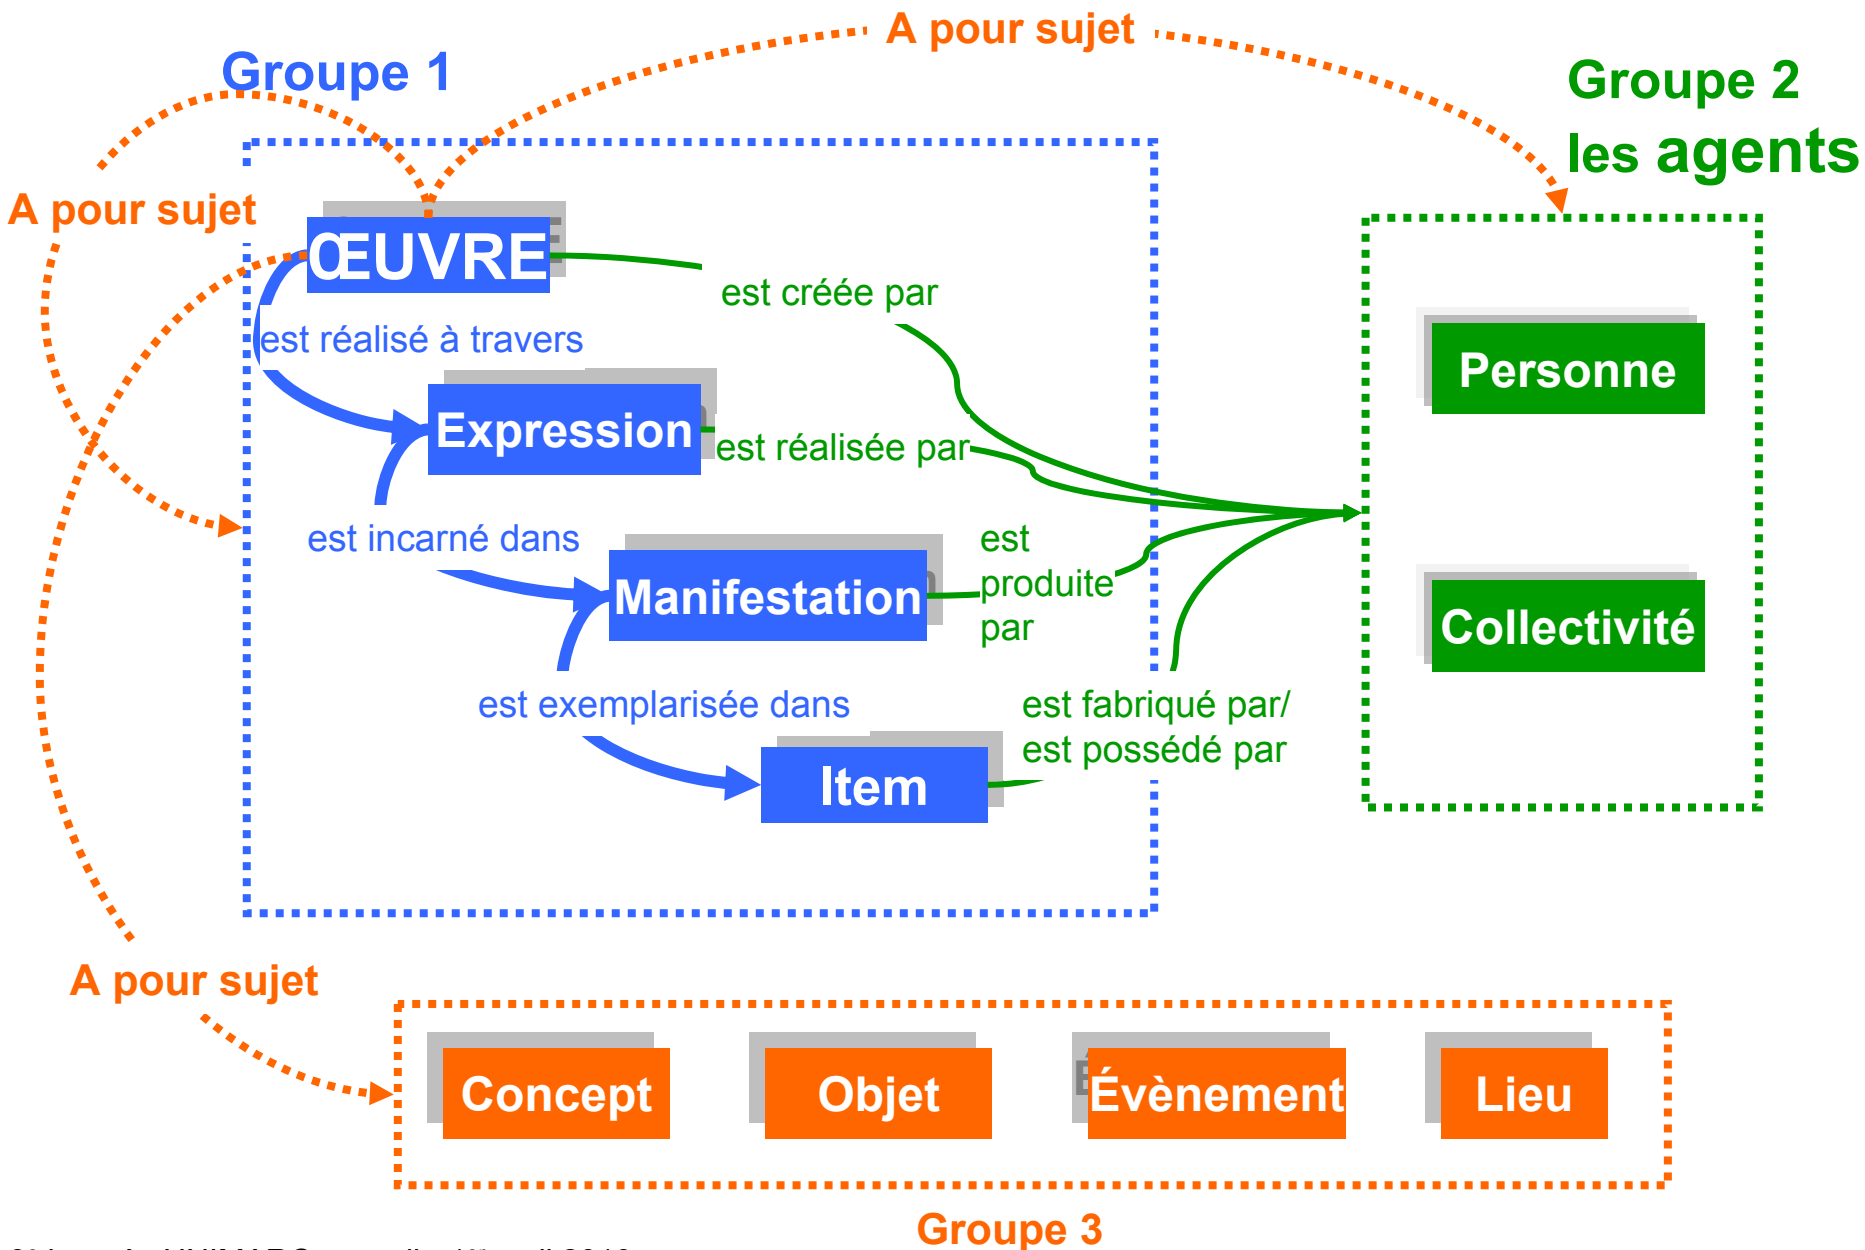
A pour sujet

Groupe 1

Groupe 2
les agents

A pour sujet

ŒUVRE

est réalisé à travers

Expression

est incarné dans

Manifestation

est exemplarisée dans

Item

est créée par

est réalisée par

est produite par

est fabriqué par/
est possédé par

Personne

Collectivité

A pour sujet

Concept

Objet

Évènement

Lieu

Groupe 3

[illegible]